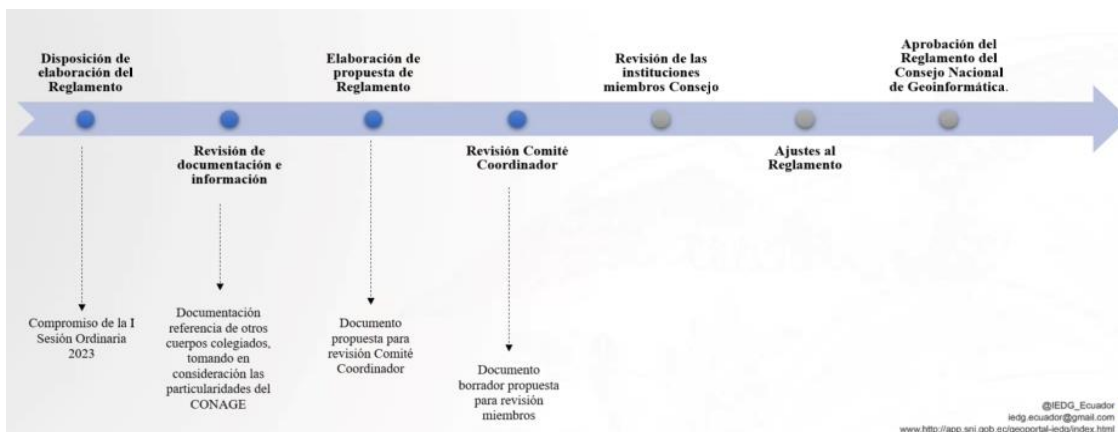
Disposición de elaboración del Reglamento

Elaboración de propuesta de Reglamento

Revisión de las instituciones miembros Consejo

Aprobación del Reglamento del Consejo Nacional de Geoinformática.

Revisión de documentación e información

Revisión Comité Coordinador

Ajustes al Reglamento

Compromiso de la I Sesión Ordinaria 2023

Documentación referencia de otros cuerpos colegiados, tomando en consideración las particularidades del CONAGE

Documento propuesta para revisión Comité Coordinador

Documento borrador propuesta para revisión miembros

@IEDG_Ecuador
iedg.ecuador@gmail.com
www.http://app.sni.gob.ec/geoportal-iedg/index.html